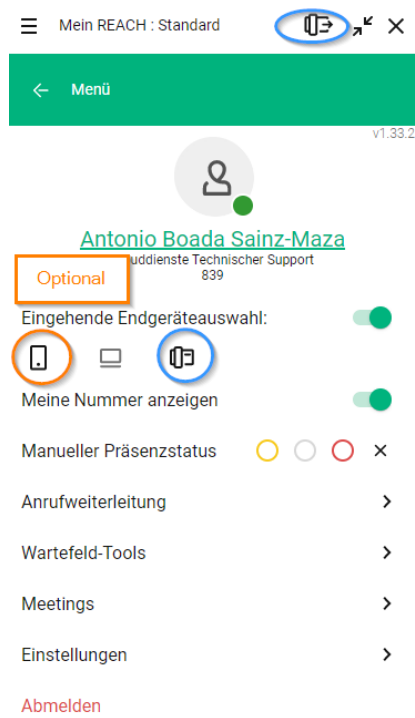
Mein REACH : Standard

Menü

v1.33.2

Antonio Boada Sainz-Maza

Optional

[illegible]uddienste Technischer Support

839

Eingehende Endgeräteauswahl:

Meine Nummer anzeigen

Manueller Präsenzstatus

Anrufweiterleitung

Wartefeld-Tools

Meetings

Einstellungen

Abmelden